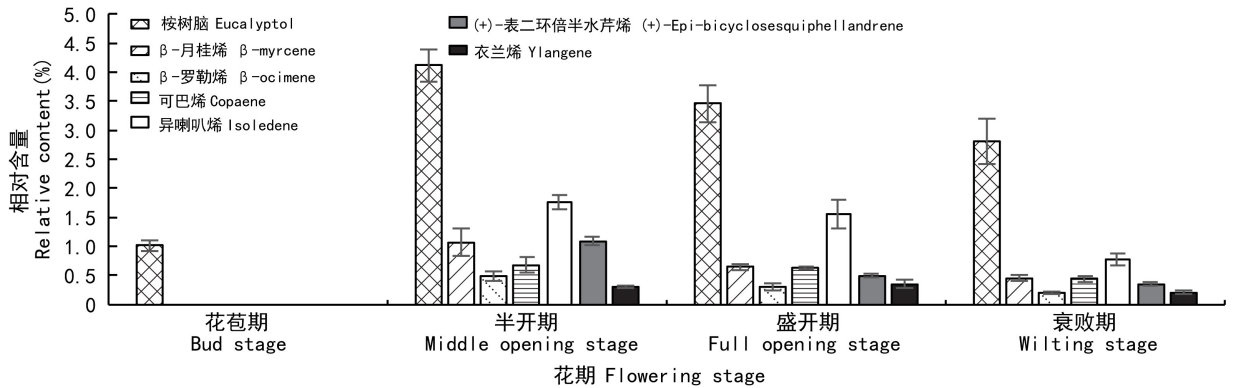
5.0
4.5
4.0
3.5
3.0
2.5
2.0
1.5
1.0
0.5
0

相对含量
Relative content (%)

桉树脑 Eucalyptol
β-月桂烯 β-myrcene
β-罗勒烯 β-ocimene
可巴烯 Copaene
异喇叭烯 Isoledene
(+)-表二环倍半水芹烯 (+)-Epi-bicyclosesquiphellandrene
衣兰烯 Ylangene

花苞期
Bud stage
半开期
Middle opening stage
盛开期
Full opening stage
衰败期
Wilting stage

花期 Flowering stage